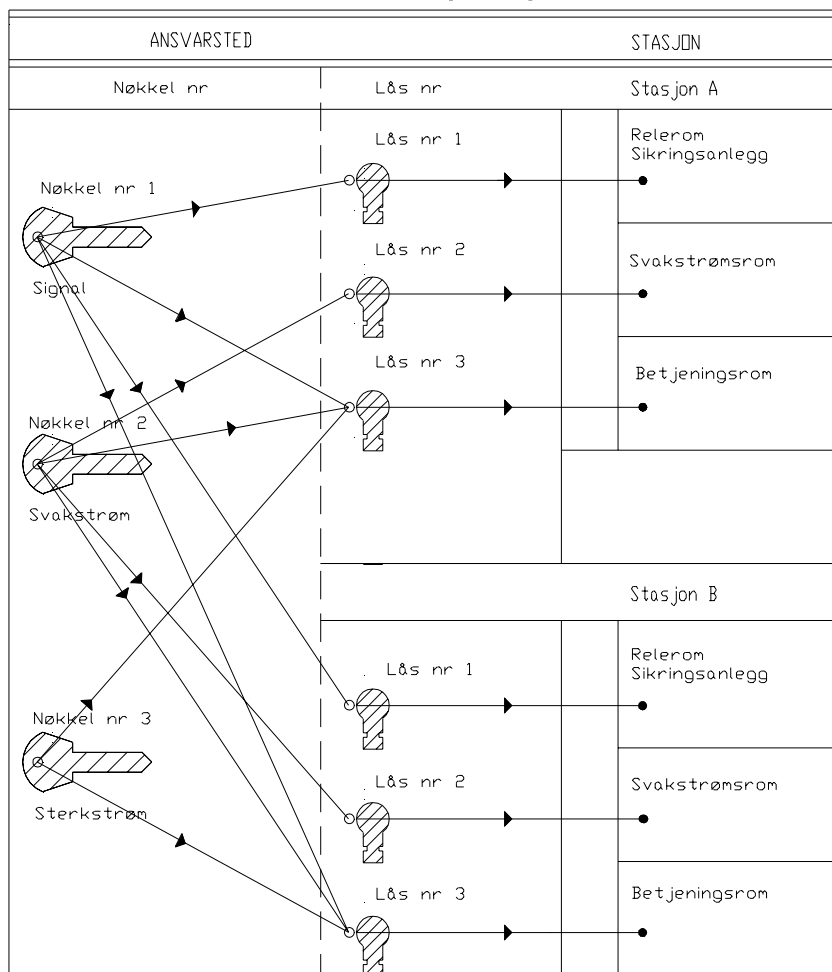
ANSVARSTED

STASJON

Nøkkel nr

Lås nr

Stasjon A

Lås nr 1

Relerom Sikringsanlegg

Nøkkel nr 1

Signal

Lås nr 2

Svakstrømsrom

Lås nr 3

Betjeningsrom

Nøkkel nr 2

Svakstrøm

Stasjon B

Lås nr 1

Relerom Sikringsanlegg

Nøkkel nr 3

Sterkstrøm

Lås nr 2

Svakstrømsrom

Lås nr 3

Betjeningsrom